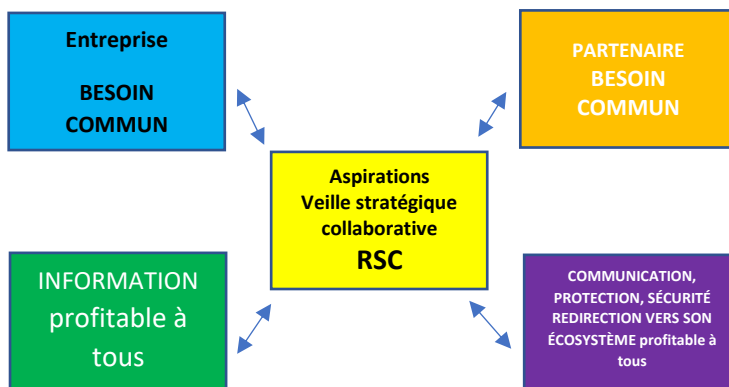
Entreprise

BESOIN COMMUN

PARTENAIRE BESOIN COMMUN

Aspirations Veille stratégique collaborative RSC

INFORMATION profitable à tous

COMMUNICATION, PROTECTION, SÉCURITÉ REDIRECTION VERS SON ÉCOSYSTÈME profitable à tous